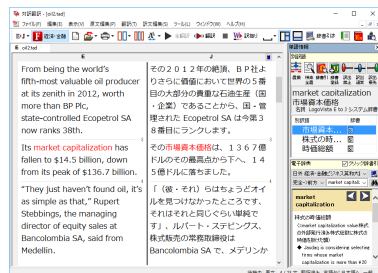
対訳翻訳 - [oil2.ted]

ファイル(F) 編集(E) 表示(V) 原文編集(M) 翻訳(T) 訳文編集(R) ツール(L) ウィンドウ(W) ヘルプ(H)

oil2.ted

From being the world's fifth-most valuable oil producer at its zenith in 2012, worth more than BP Plc, state-controlled Ecopetrol SA now ranks 38th.

Its market capitalization has fallen to $14.5 billion, down from its peak of $136.7 billion.

"They just haven't found oil, it's as simple as that," Rupert Stebbings, the managing director of equity sales at Bancolombia SA, said from Medellin.

その２０１２年の絶頂、ＢＰ社ょりさらに価値において世界の５番目の大部分の貴重な石油生産（国・企業）であることから、国・管理された Ecopetrol SA は今第３８番目にランクします。

その市場資本価格は、１３６７億ドルのその最高点から下へ、１４５億ドルに落ちました。

「（彼・それ）らはちょうどオイルを見つけなかったところです、それはそれと同じぐらい単純です」、ルパート・ステビングス、株式販売の業務取締役は Bancolombia SA で、メデリンか

単語情報

market capitalization
市場資本価格

訳語
市場資本価格
株式の時...
時価総額

電子辞典
market capitalization

market capitalization
株式の時価総額